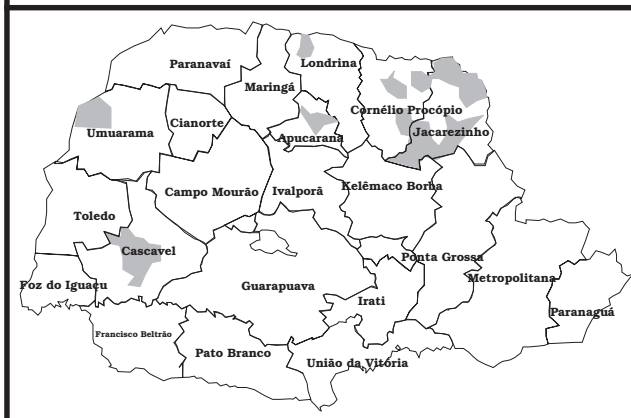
Paranavaí
Londrina
Maringá
Cornélio Procópio
Umuarama
Cianorte
Apucarana
Jacarezinho
Campo Mourão
Ivalporã
Kelêmaco Borba
Toledo
Cascavel
Ponta Grossa
Foz do Iguaçu
Guarapuava
Metropolitana
Irati
Paranaguá
Francisco Beltrão
Pato Branco
União da Vitória